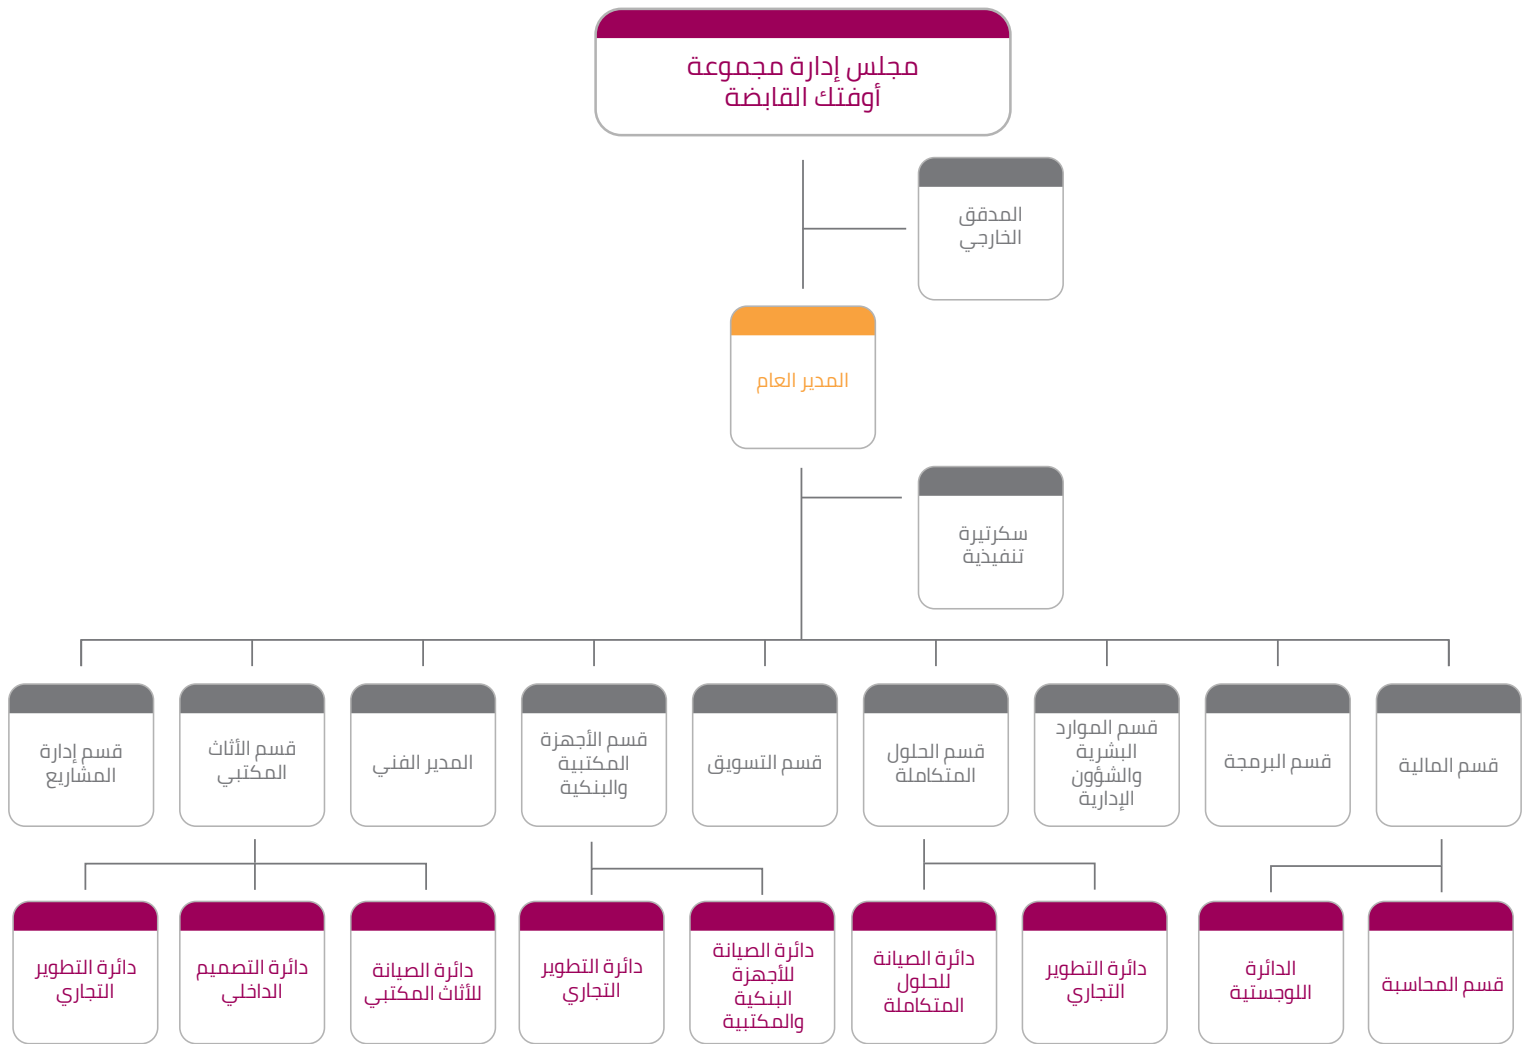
مجلس إدارة مجموعة أوفتك القابضة

المدقق الخارجي

المدير العام

سكرتيرة تنفيذية

قسم المالية

قسم البرمجة

قسم الموارد البشرية والشؤون الإدارية

قسم الحلول المتكاملة

قسم التسويق

قسم الأجهزة المكتبية والبنكية

المدير الفني

قسم الأثاث المكتبي

قسم إدارة المشاريع

قسم المحاسبة

الدائرة اللوجستية

دائرة التطوير التجاري

دائرة الصيانة للحلول المتكاملة

دائرة الصيانة للأجهزة البنكية والمكتبية

دائرة التطوير التجاري

دائرة الصيانة للأثاث المكتبي

دائرة التصميم الداخلي

دائرة التطوير التجاري